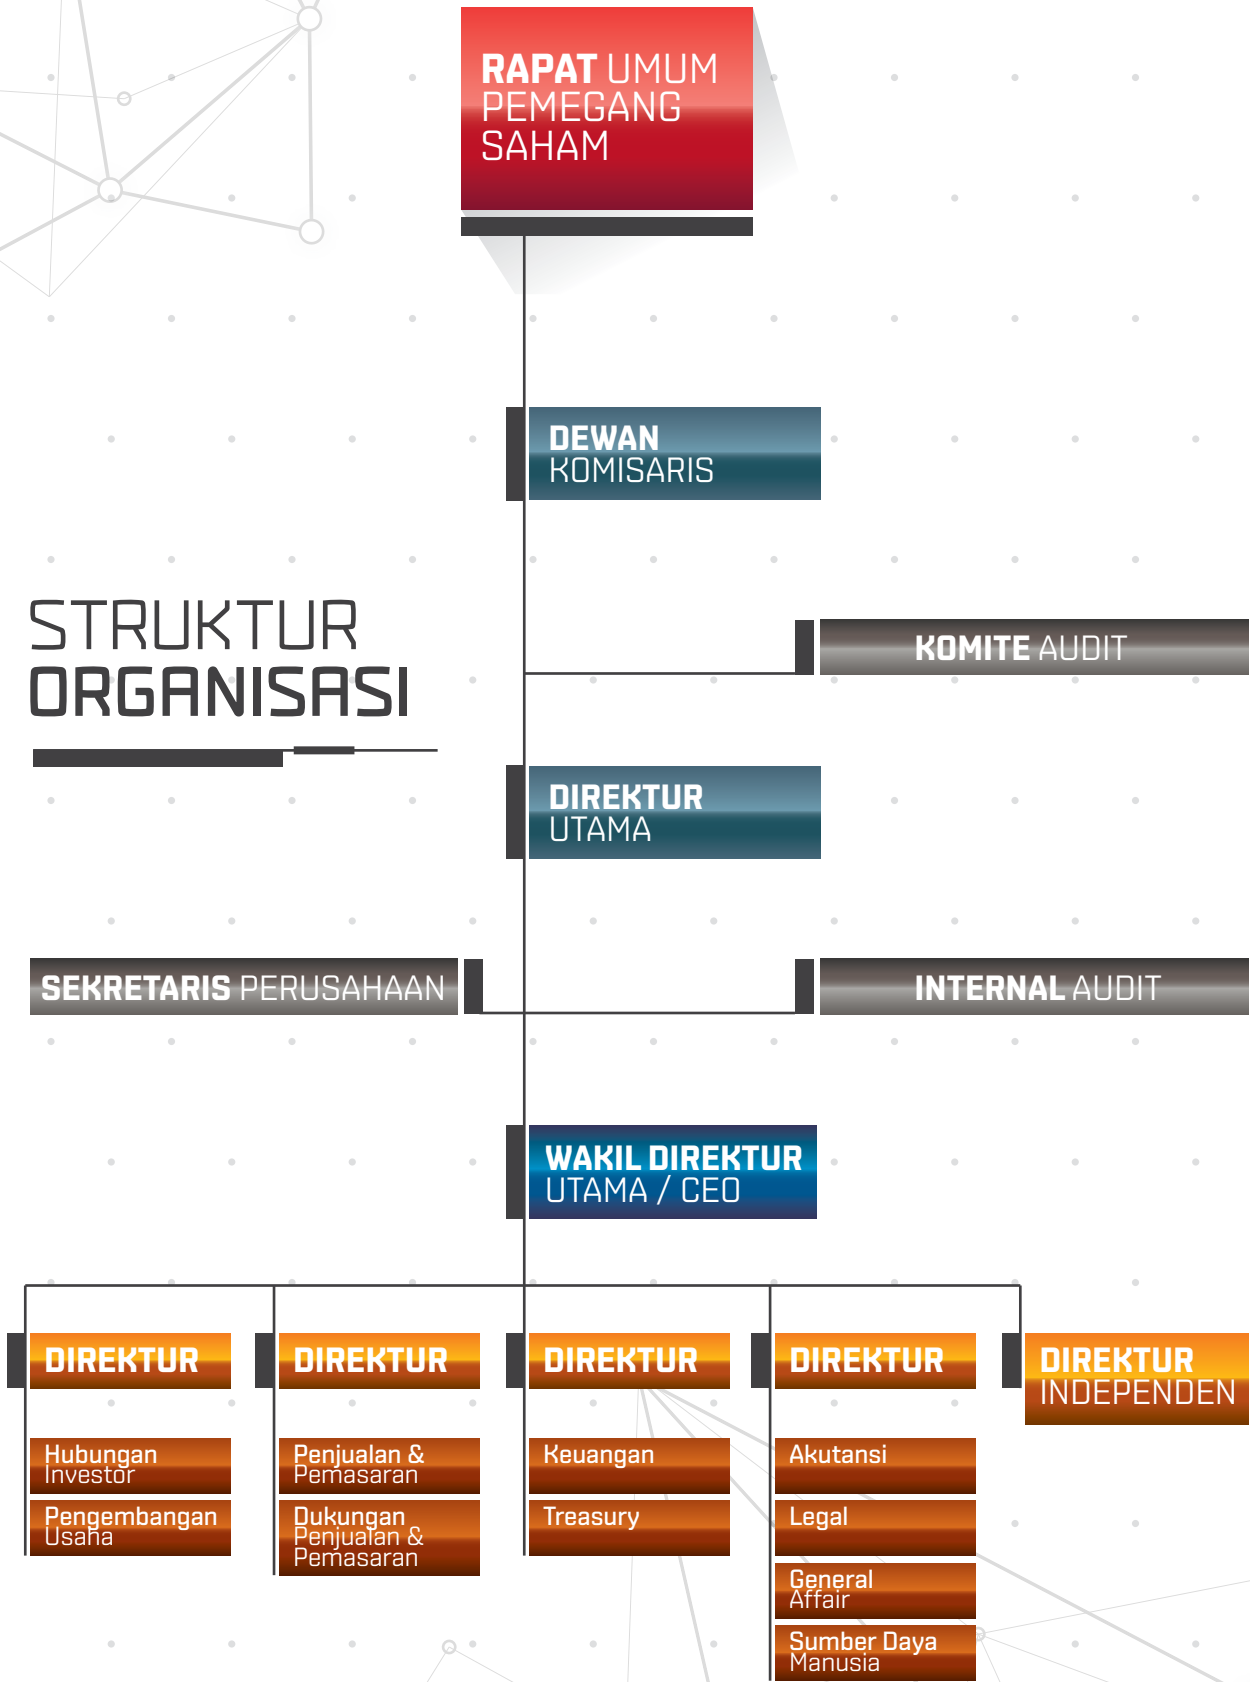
RAPAT UMUM PEMEGANG SAHAM

DEWAN KOMISARIS

STRUKTUR ORGANISASI

KOMITE AUDIT

DIREKTUR UTAMA

SEKRETARIS PERUSAHAAN

INTERNAL AUDIT

WAKIL DIREKTUR UTAMA / CEO

DIREKTUR

Hubungan Investor

Pengembangan Usaha

DIREKTUR

Penjualan & Pemasaran

Dukungan Penjualan & Pemasaran

DIREKTUR

Keuangan

Treasury

DIREKTUR

Akutansi

Legal

General Affair

Sumber Daya Manusia

DIREKTUR INDEPENDEN